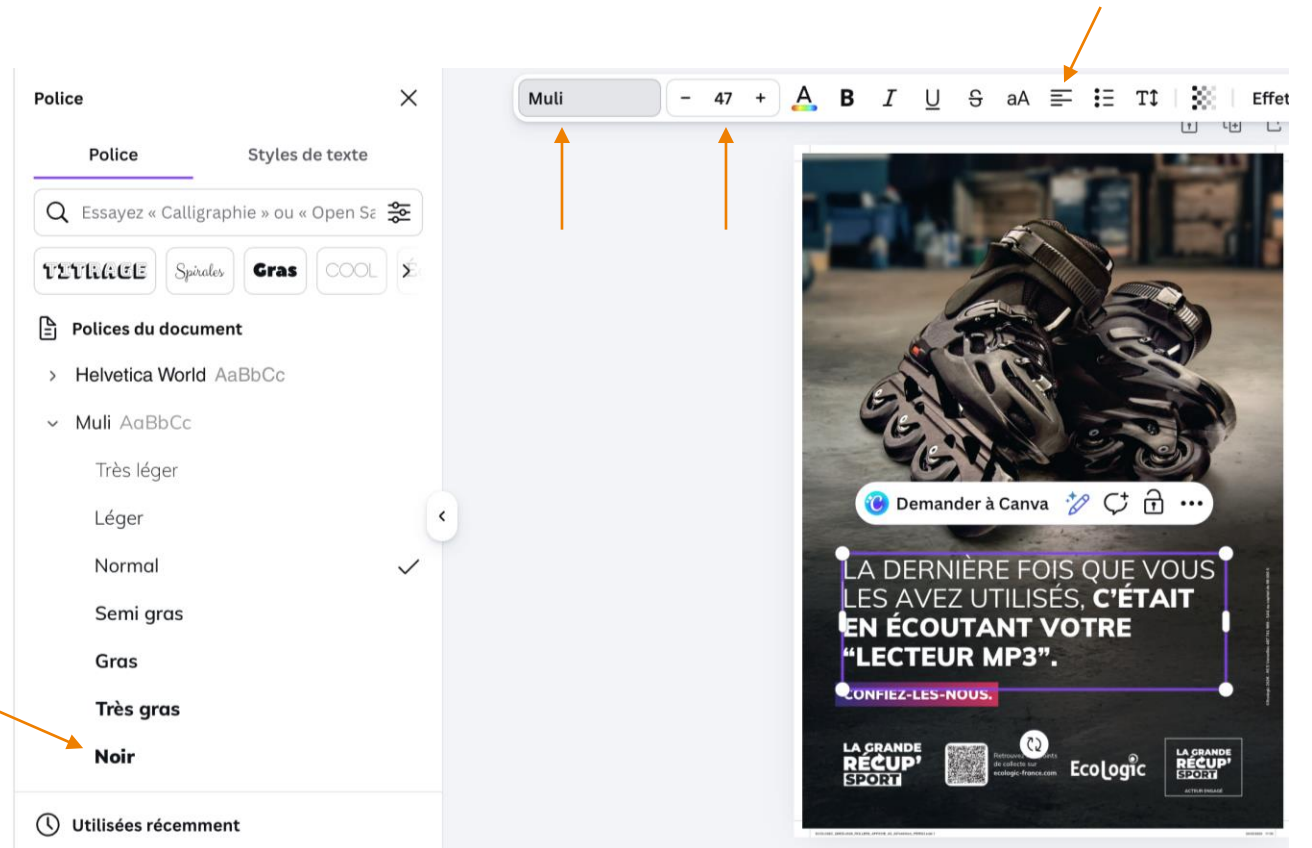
Police

Police	Styles de texte

Essayez « Calligraphie » ou « Open Sa

TITRAGE Spirales Gras COOL

Polices du document

Helvetica World AaBbCc

Muli AaBbCc

Très léger

Léger

Normal

Semi gras

Gras

Très gras

Noir

Utilisées récemment

Muli – 47 + A B I U S aA Effet

Demander à Canva

LA DERNIÈRE FOIS QUE VOUS LES AVEZ UTILISÉS, C'ÉTAIT EN ÉCOUTANT VOTRE "LECTEUR MP3".

CONFIEZ-LES-NOUS.

LA GRANDE RÉCUP' SPORT

Retrouvez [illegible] de collecte sur ecologic-france.com

EcoLogic

LA GRANDE RÉCUP' SPORT

ACTEUR ENGAGÉ